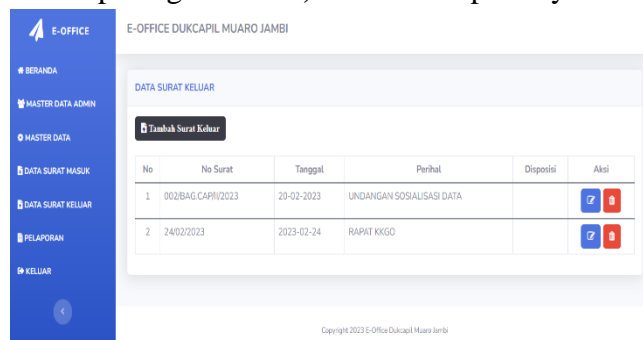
E-OFFICE

BERANDA

MASTER DATA ADMIN

MASTER DATA

DATA SURAT MASUK

DATA SURAT KELUAR

PELAPORAN

KELUAR

E-OFFICE DUKCAPIL MUARO JAMBI

DATA SURAT KELUAR

Tambah Surat Keluar

| No | No Surat | Tanggal | Perihal | Disposisi | Aksi |
|---|---|---|---|---|---|
| 1 | 002/BAG.CAPR/2023 | 20-02-2023 | UNDANGAN SOSIALISASI DATA | | |
| 2 | 24/02/2023 | 2023-02-24 | RAPAT KKGO | | |

Copyright 2023 E-Office Dukcapil Muaro Jambi